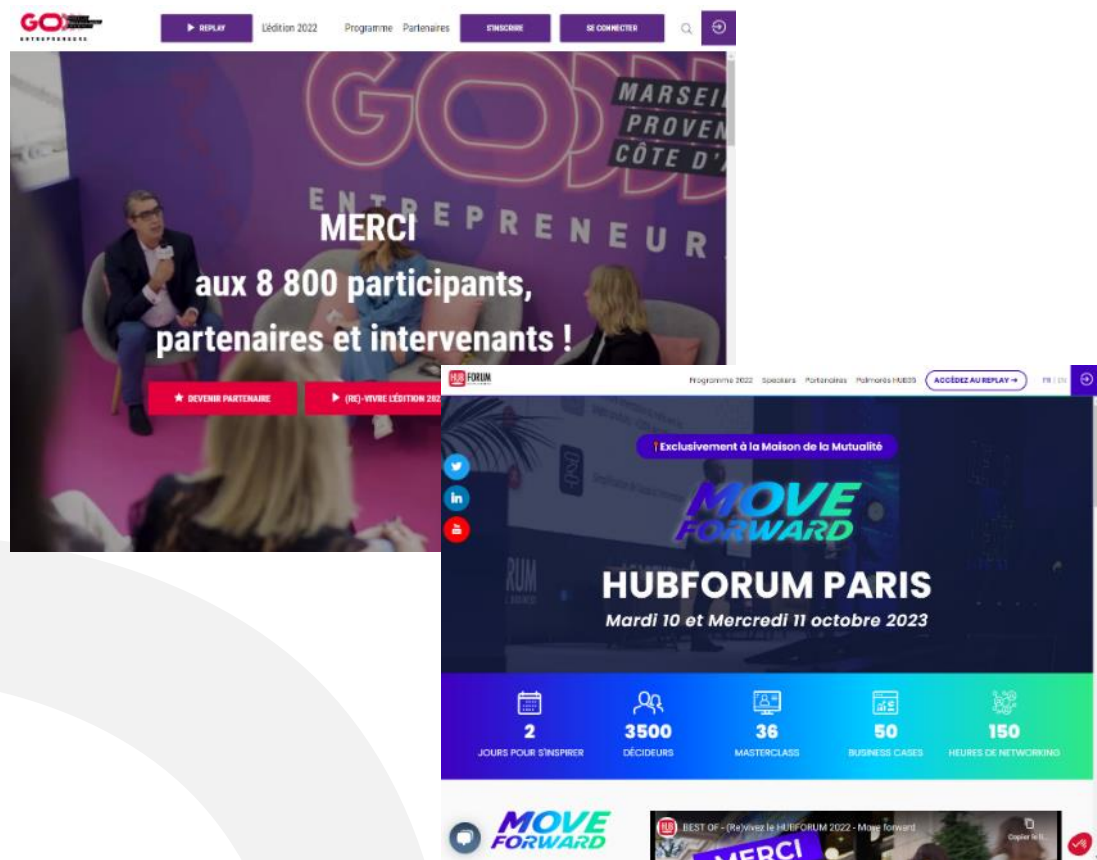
GO ENTREPRENEURS

REPLAY L'édition 2022 Programme Partenaires S'INSCRIRE SE CONNECTER

MARSEI PROVEN CÔTE D'

ENTREPRENEUR

MERCI
aux 8 800 participants, partenaires et intervenants !

DEVENIR PARTENAIRE (RE)-VIVRE L'ÉDITION 202

HUB FORUM

Programme 2022 Speakers Partenaires Palmarès HUB25 ACCÉDEZ AU REPLAY → FR | EN

Exclusivement à la Maison de la Mutualité

MOVE FORWARD

HUBFORUM PARIS
Mardi 10 et Mercredi 11 octobre 2023

2
JOURS POUR S'INSPIRER

3500
DÉCIDEURS

36
MASTERCLASS

50
BUSINESS CASES

150
HEURES DE NETWORKING

MOVE FORWARD

BEST OF - (Re)vivez le HUBFORUM 2022 - Move forward

Copier le li

MERCI